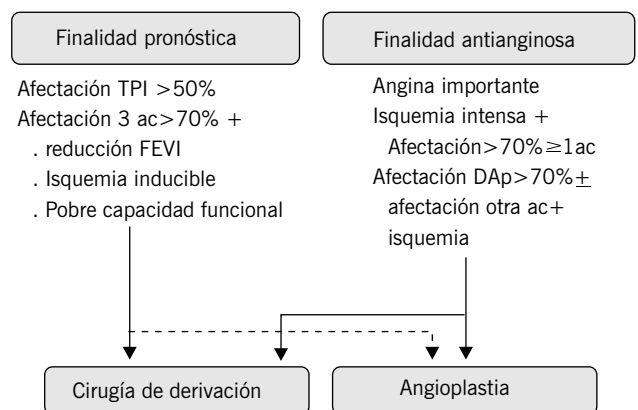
Finalidad pronóstica

Afectación TPI >50%
Afectación 3 ac>70% +
. reducción FEVI
. Isquemia inducible
. Pobre capacidad funcional

Finalidad antianginosa

Angina importante
Isquemia intensa +
Afectación>70%≥1ac
Afectación DAp>70%$\pm$ afectación otra ac+ isquemia

Cirugía de derivación

Angioplastia